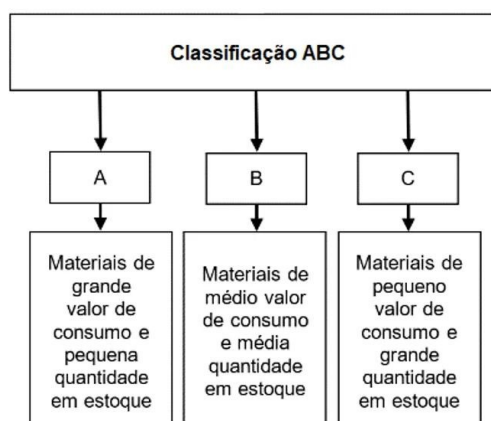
Classificação ABC

A

B

C

Materiais de grande valor de consumo e pequena quantidade em estoque

Materiais de médio valor de consumo e média quantidade em estoque

Materiais de pequeno valor de consumo e grande quantidade em estoque